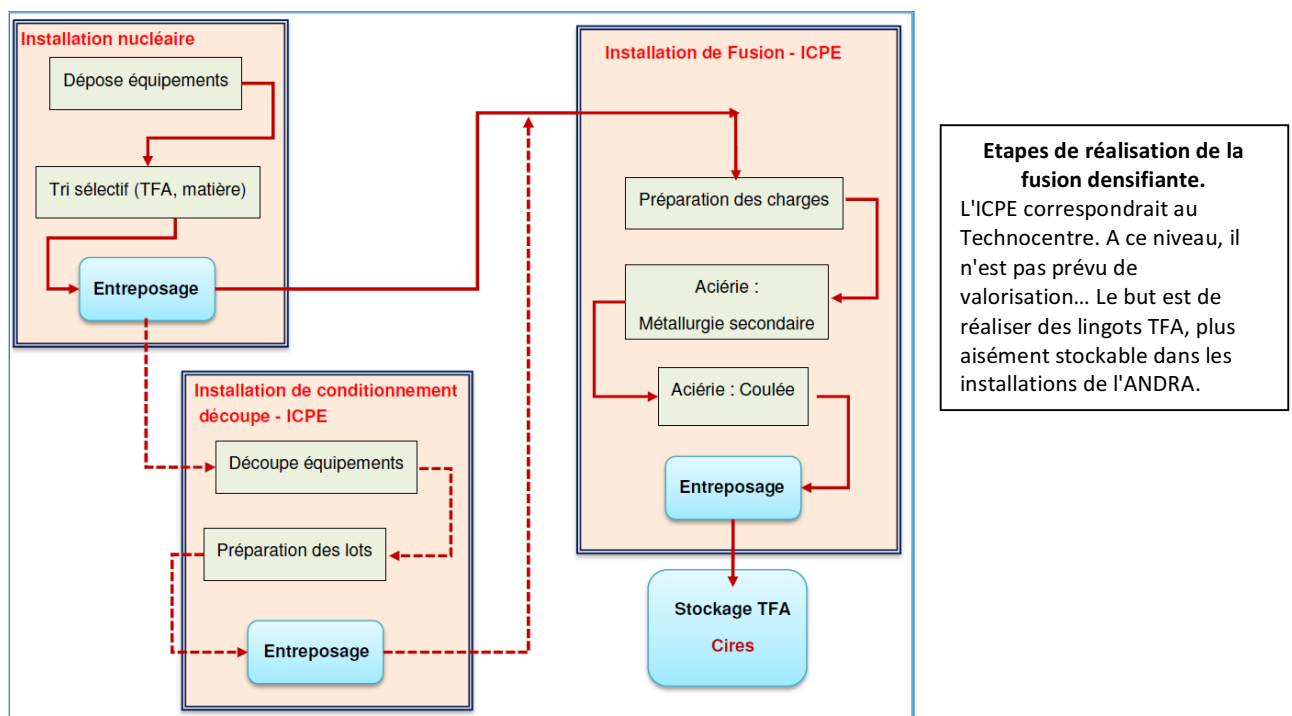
Installation nucléaire

Dépose équipements

Tri sélectif (TFA, matière)

Entreposage

Installation de conditionnement découpe - ICPE

Découpe équipements

Préparation des lots

Entreposage

Installation de Fusion - ICPE

Préparation des charges

Aciérie : Métallurgie secondaire

Aciérie : Coulée

Entreposage

Stockage TFA

Cires

Etapes de réalisation de la fusion densifiante.
L'ICPE correspondrait au Technocentre. A ce niveau, il n'est pas prévu de valorisation… Le but est de réaliser des lingots TFA, plus aisément stockable dans les installations de l'ANDRA.